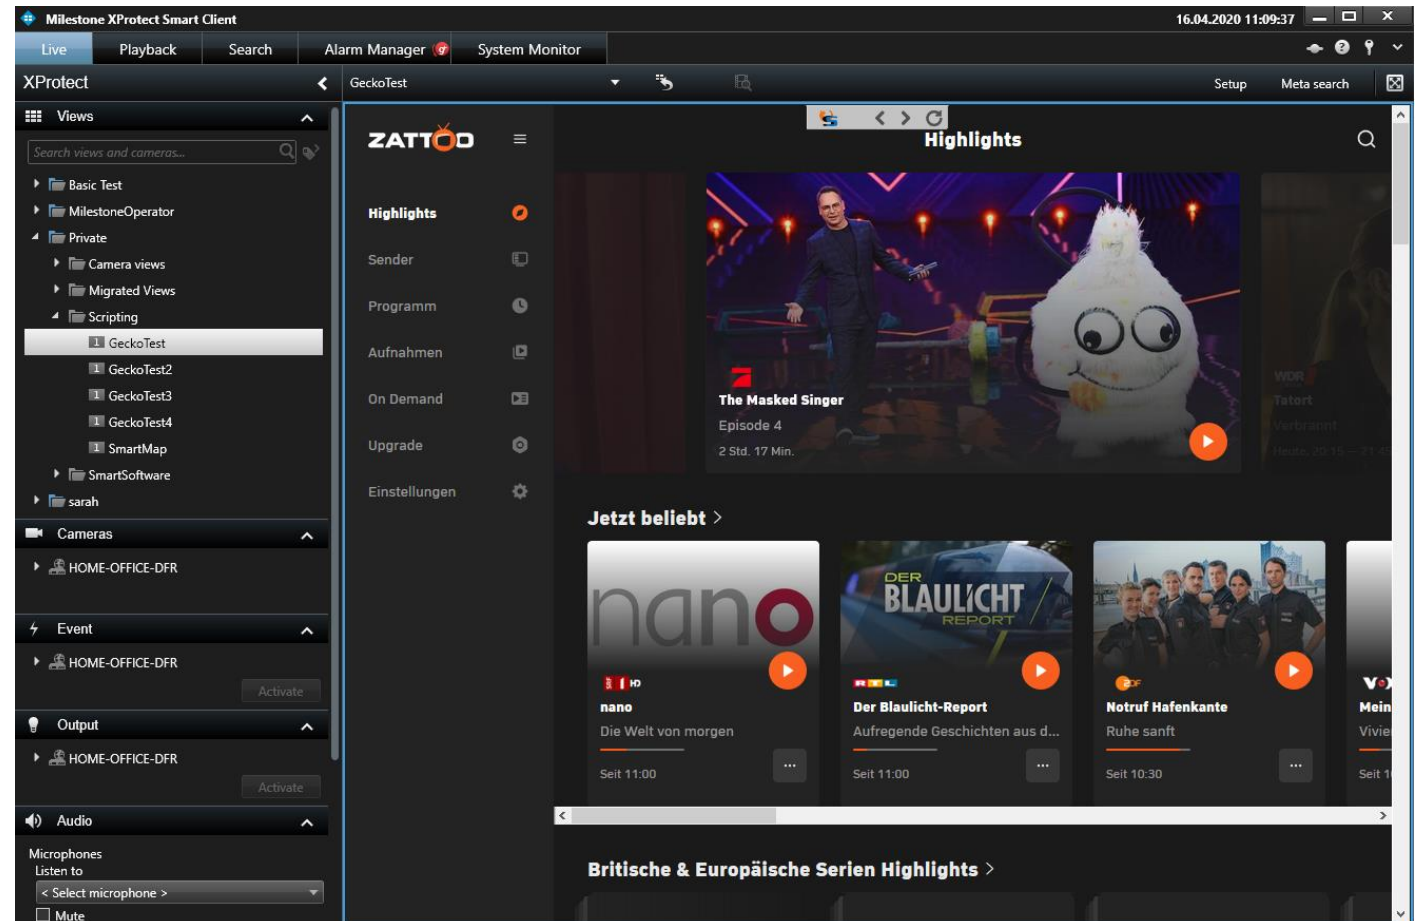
Milestone XProtect Smart Client
16.04.2020 11:09:37
Live Playback Search Alarm Manager System Monitor
XProtect
GeckoTest
Setup Meta search
Views
Search views and cameras...
Basic Test
MilestoneOperator
Private
Camera views
Migrated Views
Scripting
GeckoTest
GeckoTest2
GeckoTest3
GeckoTest4
SmartMap
SmartSoftware
sarah
Cameras
HOME-OFFICE-DFR
Event
HOME-OFFICE-DFR
Activate
Output
HOME-OFFICE-DFR
Activate
Audio
Microphones
Listen to
< Select microphone >
Mute
ZATTOO
Highlights
Highlights
Sender
Programm
Aufnahmen
On Demand
Upgrade
Einstellungen
The Masked Singer
Episode 4
2 Std. 17 Min.
WDR
Tatort
Verbrannt
Heute 20:15 — 21:45
Jetzt beliebt >
nano
nano
Die Welt von morgen
Seit 11:00
DER BLAULICHT REPORT
Der Blaulicht-Report
Aufregende Geschichten aus d...
Seit 11:00
Notruf Hafenkante
Ruhe sanft
Seit 10:30
Mein
Vivie
Seit 1
Britische & Europäische Serien Highlights >